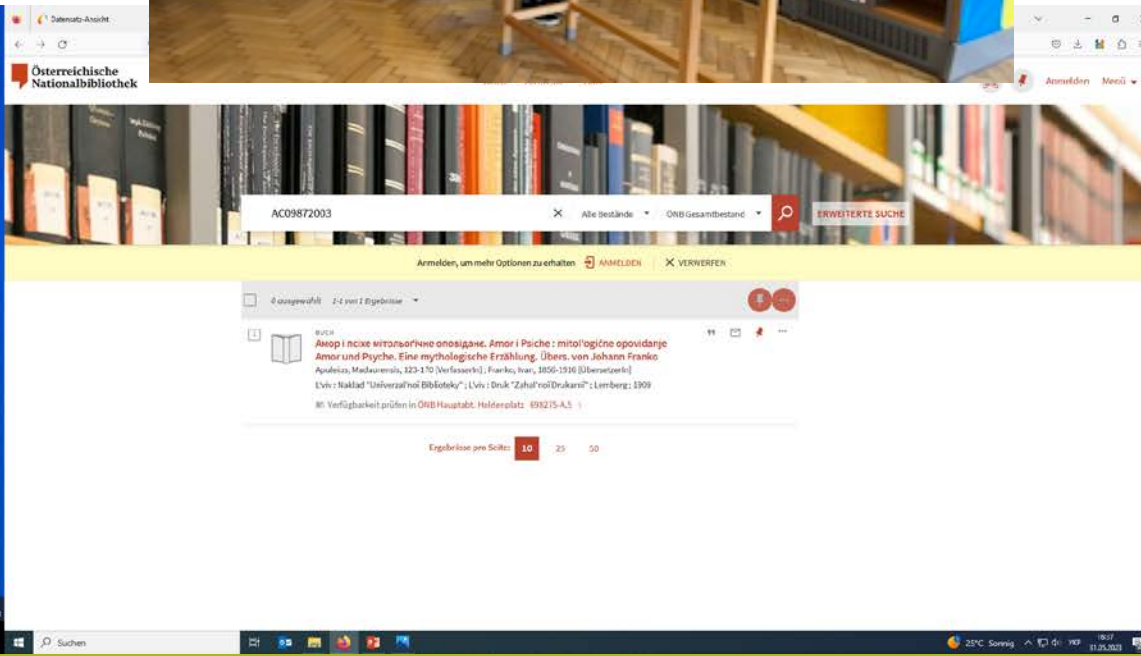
Datensatz-Ansicht

Österreichische Nationalbibliothek

Anmelden Menü

AC09872003

Alle Bestände

ÖNB Gesamtbestand

ERWEITERTE SUCHE

Anmelden, um mehr Optionen zu erhalten ANMELDEN VERWERFEN

0 ausgewählt 1-1 von 1 Ergebnisse

1

BUCH

Амор і псіхе мітольоґічне оповіданє. Amor i Psiche : mitol'ogične opovidanje Amor und Psyche. Eine mythologische Erzählung. Übers. von Johann Franko

Apuleius, Madaurensis, 123-170 [VerfasserIn] ; Franko, Ivan, 1856-1916 [ÜbersetzerIn]

L'viv : Naklad "Universal'noï Biblioteky" ; L'viv : Druk "Zahal'noï Drukarni" ; Lemberg ; 1909

Verfügbarkeit prüfen in ÖNB Hauptabt. Heldenplatz 698275-A.5

Ergebnisse pro Seite: 10 25 50

Suchen

25°C Sonnig